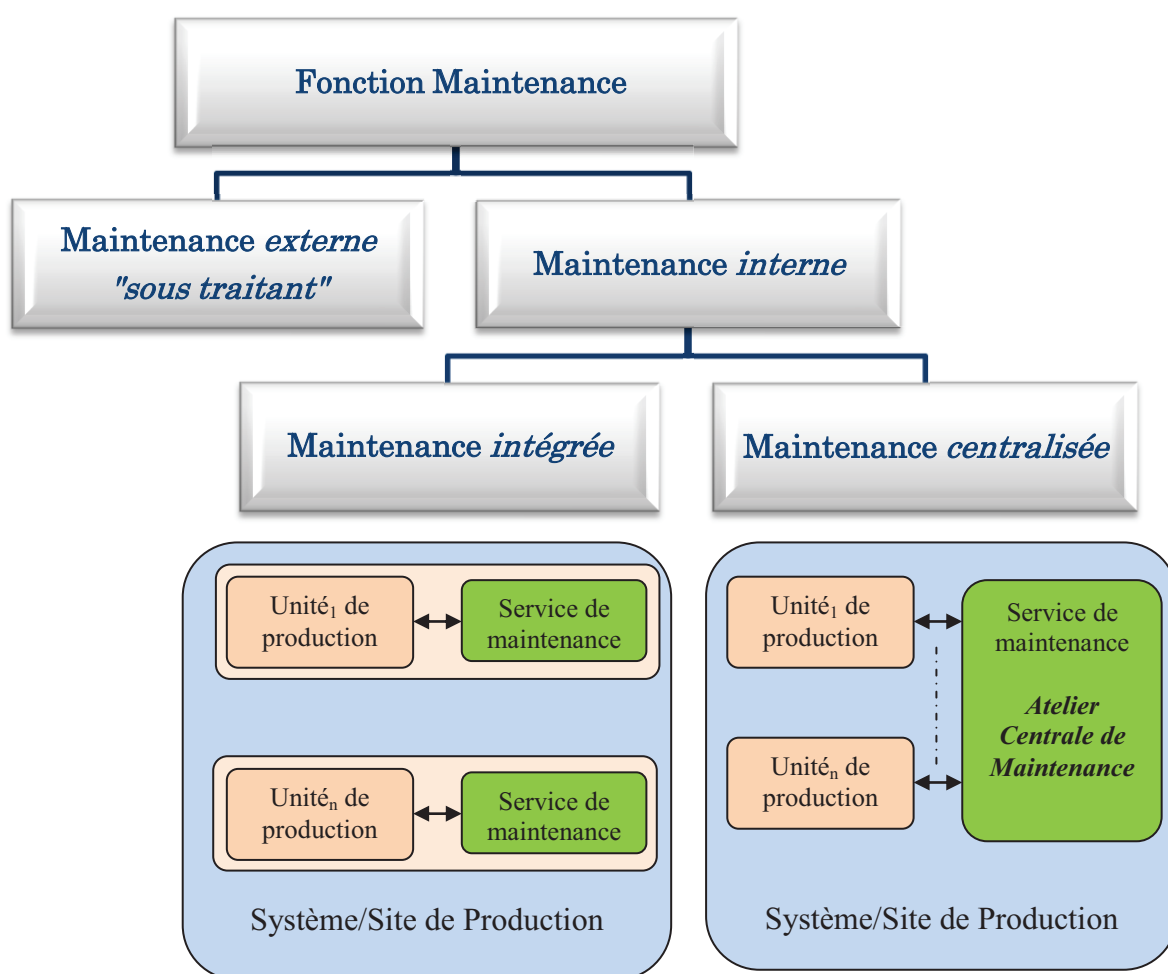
Fonction Maintenance

Maintenance externe "sous traitant"

Maintenance interne

Maintenance intégrée

Maintenance centralisée

Unité$_1$ de production

Service de maintenance

Unité$_n$ de production

Service de maintenance

Système/Site de Production

Unité$_1$ de production

Unité$_n$ de production

Service de maintenance

Atelier Centrale de Maintenance

Système/Site de Production